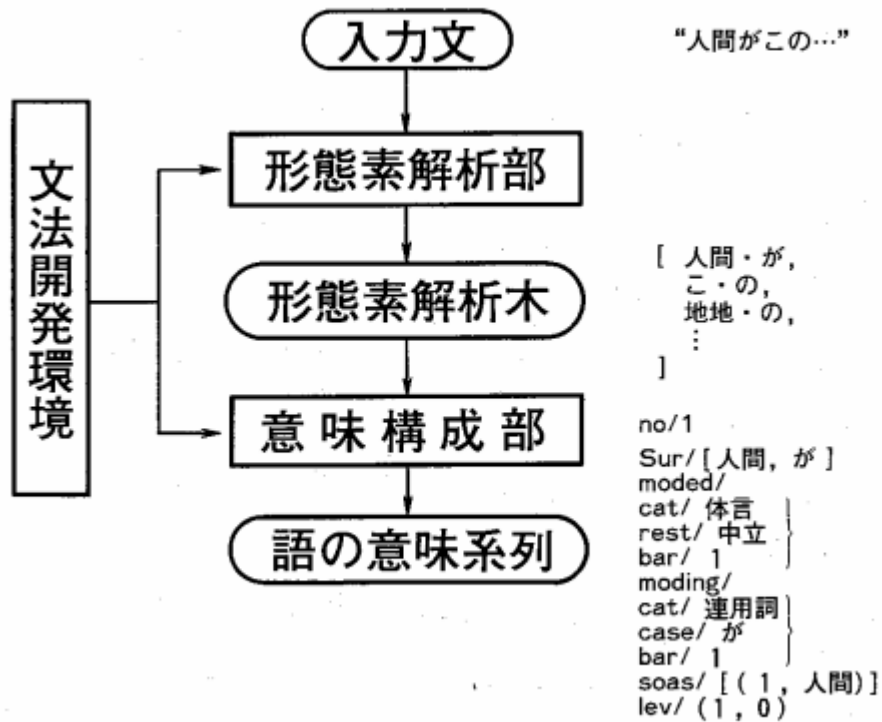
入力文

"人間がこの…"

文法開発環境

形態素解析部

形態素解析木

[ 人間・が,
こ・の,
地地・の,
⋮
]

意味構成部

語の意味系列

no/1
Sur/ [ 人間, が ]
moded/
cat/ 体言
rest/ 中立
bar/ 1
moding/
cat/ 連用詞
case/ が
bar/ 1
soas/ [ ( 1, 人間) ]
lev/ ( 1, 0 )